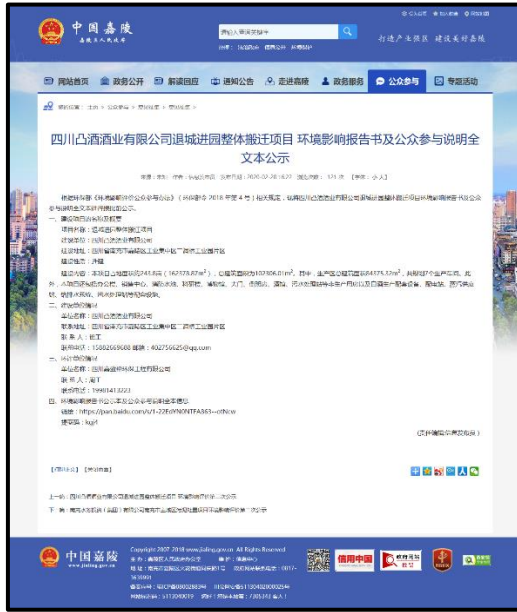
中国嘉陵
嘉陵区人民政府

请输入搜索关键字

打造产业强区 建设美丽嘉陵

网站首页 政务公开 解读回应 通知公告 走进嘉陵 政务服务 公众参与 专题活动

四川凸酒酒业有限公司退城进园整体搬迁项目 环境影响报告书及公众参与说明全文本公示

一、建设项目基本情况
项目名称：退城进园整体搬迁项目
建设单位：四川凸酒酒业有限公司
建设地点：四川省南充市嘉陵区工业集中区
建设性质：迁建

二、建设单位的名称和联系方式
单位名称：四川凸酒酒业有限公司
联系人：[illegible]
联系电话：15882669608 邮箱：402756625@qq.com

三、评价单位的名称和联系方式
联系人：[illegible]
联系电话：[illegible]

四、环境影响报告书全本及公众参与说明全本查阅方式
链接：https://pan.baidu.com/s/1-22EdYNONTFA363---otNcw
提取码：kqjd

（四川凸酒酒业有限公司）

【打印本页】【关闭窗口】

上一篇：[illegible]
下一篇：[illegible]

中国嘉陵
www.jialing.gov.cn
Copyright 2007-2018 www.jialing.gov.cn All Rights Reserved